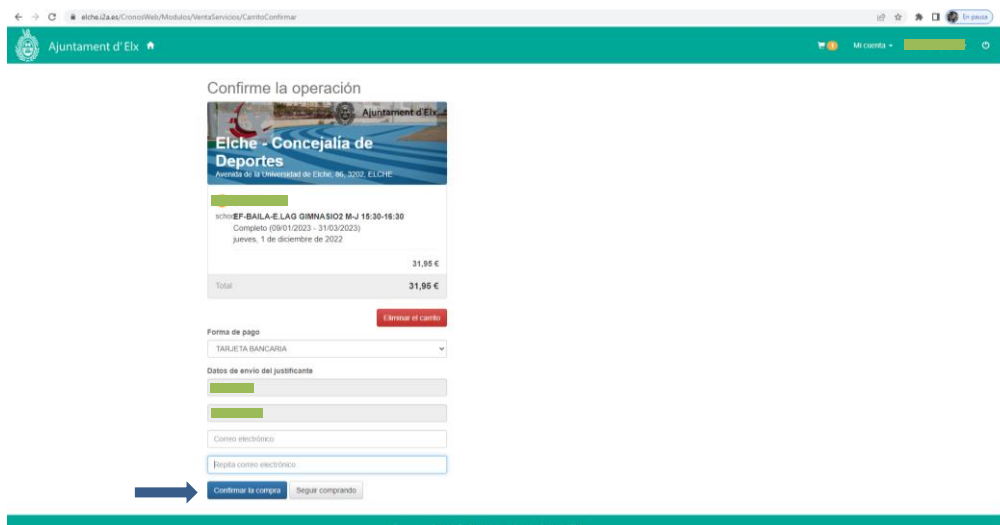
elche.i2a.es/CronosWeb/Modulos/VentaServicios/CarritoConfirmar

En pausa

Ajuntament d'Elx

1

Mi cuenta ▾

Confirme la operación

Ajuntament d'Elx

Elche - Concejalía de Deportes

Avenida de la Universidad de Elche, 86, 3202, ELCHE

schedEF-BAILA-E.LAG GIMNASIO2 M-J 15:30-16:30

Completo (09/01/2023 - 31/03/2023)

jueves, 1 de diciembre de 2022

31,95 €

Total

31,95 €

Eliminar el carrito

Forma de pago

TARJETA BANCARIA

Datos de envío del justificante

Correo electrónico

Repita correo electrónico

Confirmar la compra

Seguir comprando